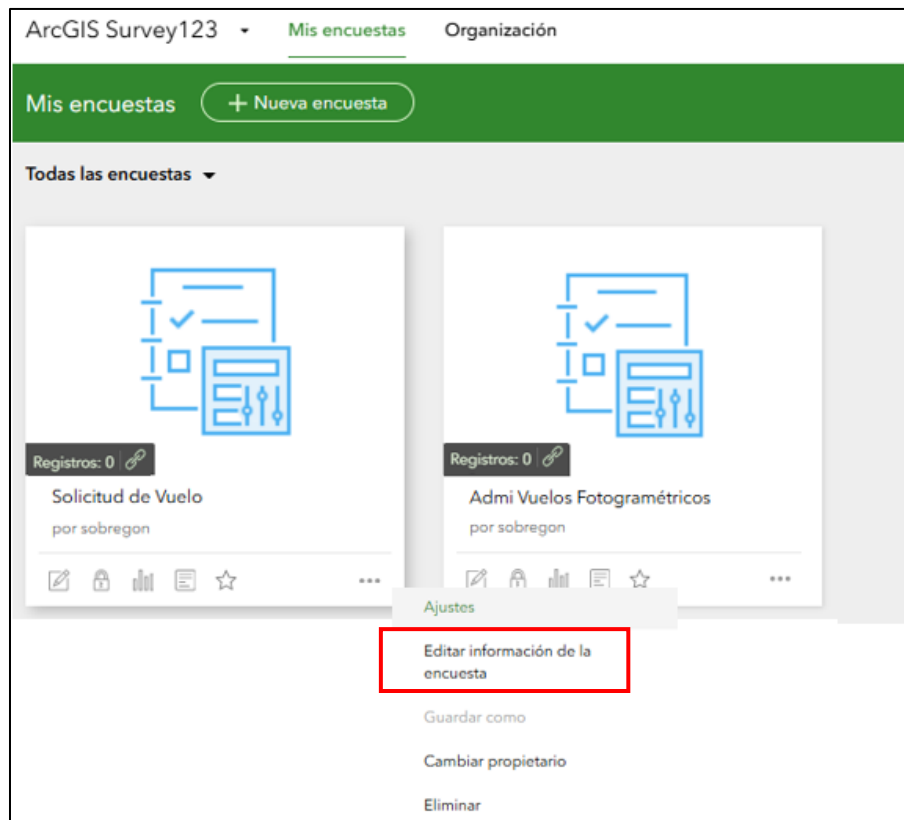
ArcGIS Survey123 Mis encuestas Organización

Mis encuestas + Nueva encuesta

Todas las encuestas

Registros: 0
Solicitud de Vuelo
por sobregon

Registros: 0
Admi Vuelos Fotogramétricos
por sobregon

Ajustes
Editar información de la encuesta
Guardar como
Cambiar propietario
Eliminar